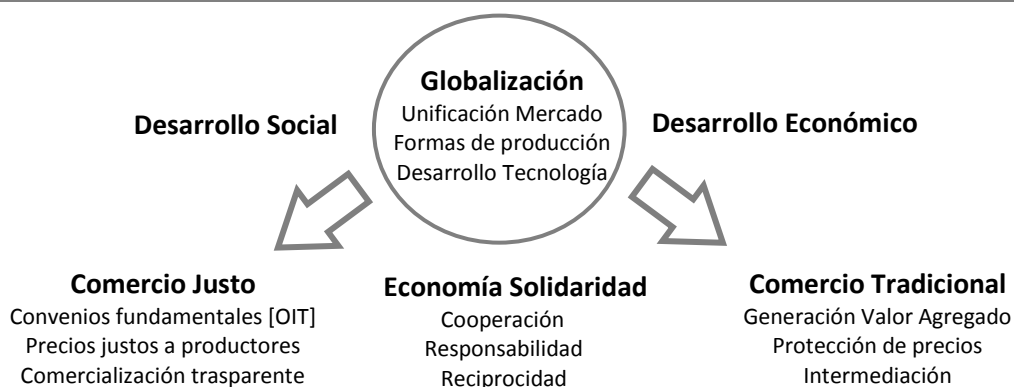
Globalización
Unificación Mercado
Formas de producción
Desarrollo Tecnología

Desarrollo Social

Desarrollo Económico

Comercio Justo
Convenios fundamentales [OIT]
Precios justos a productores
Comercialización trasparente

Economía Solidaridad
Cooperación
Responsabilidad
Reciprocidad

Comercio Tradicional
Generación Valor Agregado
Protección de precios
Intermediación